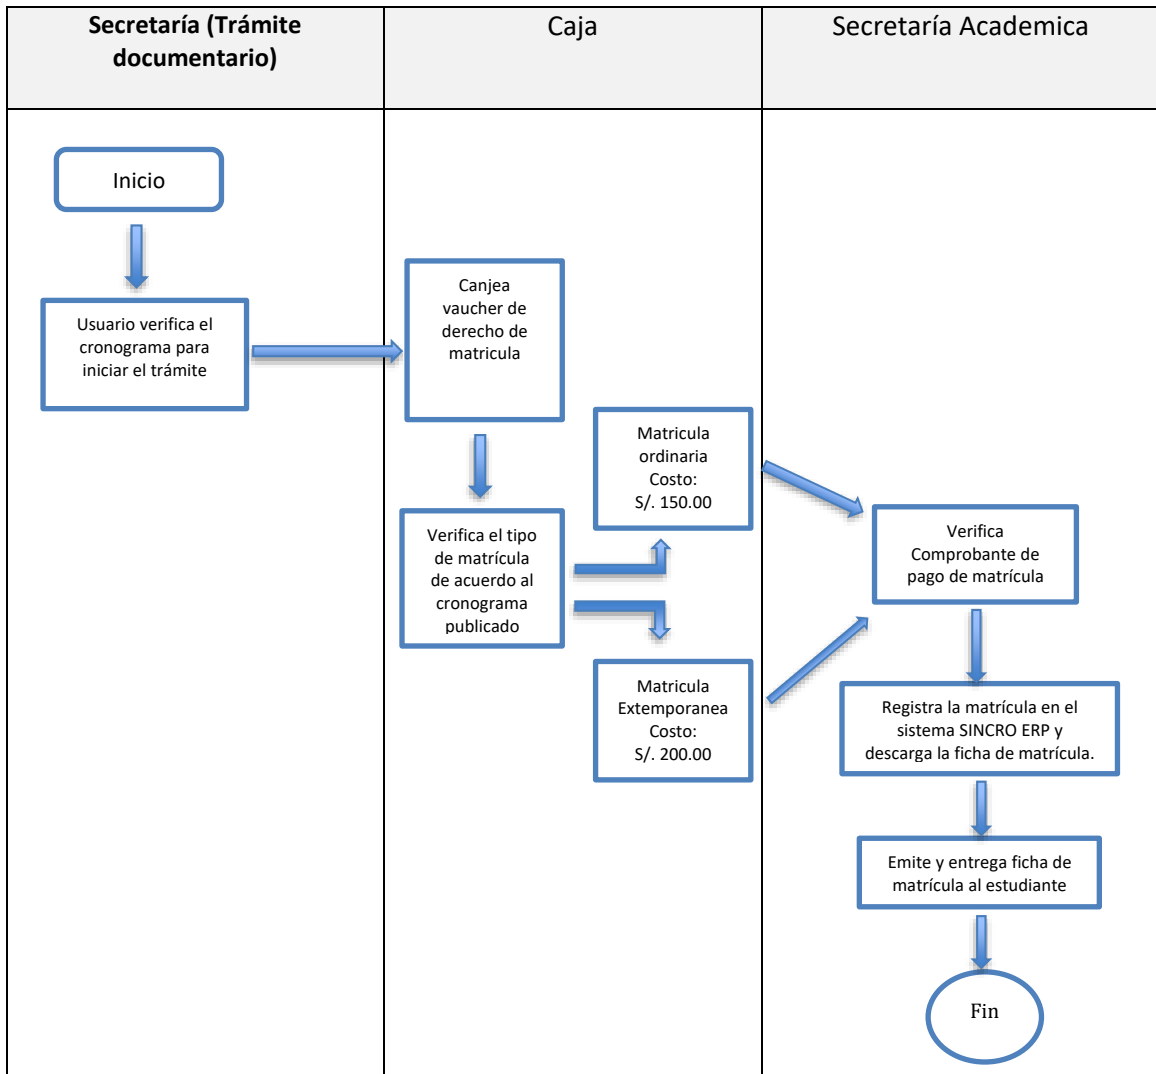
| Secretaría (Trámite documentario) | Caja | Secretaría Academica |
|---|---|---|

Inicio

Usuario verifica el cronograma para iniciar el trámite

Canjea vaucher de derecho de matricula

Verifica el tipo de matrícula de acuerdo al cronograma publicado

Matricula ordinaria Costo: S/. 150.00

Matricula Extemporanea Costo: S/. 200.00

Verifica Comprobante de pago de matrícula

Registra la matrícula en el sistema SINCRO ERP y descarga la ficha de matrícula.

Emite y entrega ficha de matrícula al estudiante

Fin